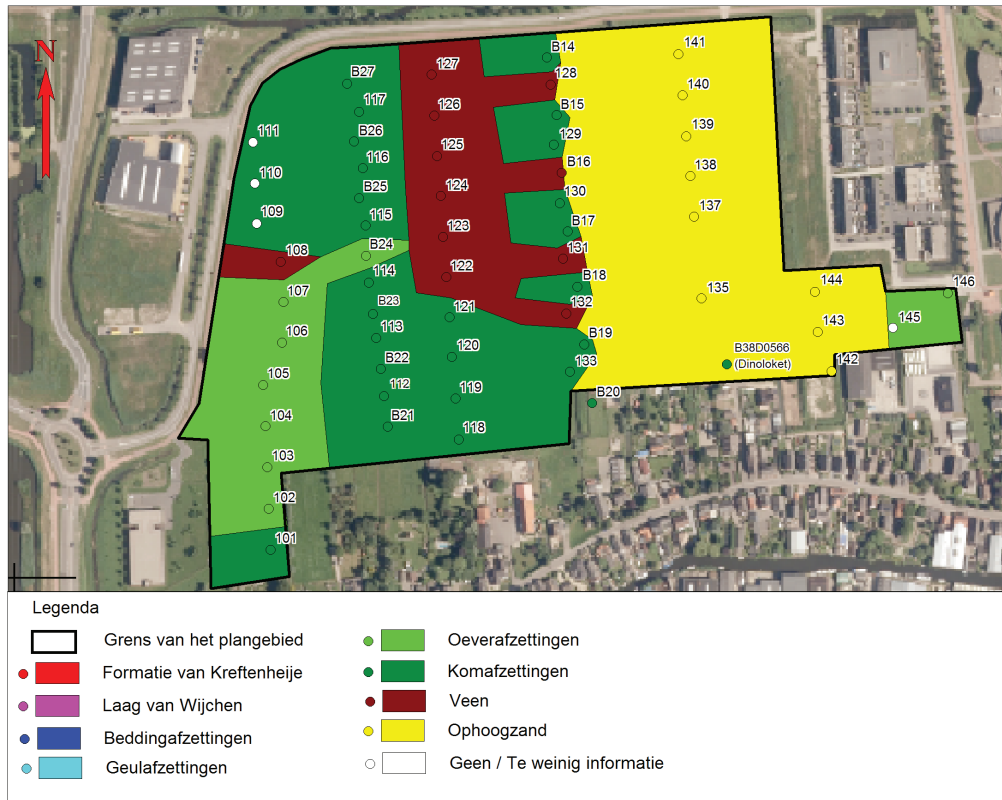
N

B14
141
127
B27
128
140
126
117
B15
111
139
129
125
B26
116
B16
138
110
124
130
B25
137
109
115
B17
123
B24
131
108
114
122
B18
144
146
135
107
B23
121
132
143
145
113
B19
106
B38D0566
120
(Dinoloket)
B22
142
133
105
112
119
B20
104
B21
118
103
102
101

Legenda

Grens van het plangebied
Formatie van Kreftenheije
Laag van Wijchen
Beddingafzettingen
Geulafzettingen

Oeverafzettingen
Komafzettingen
Veen
Ophoogzand
Geen / Te weinig informatie